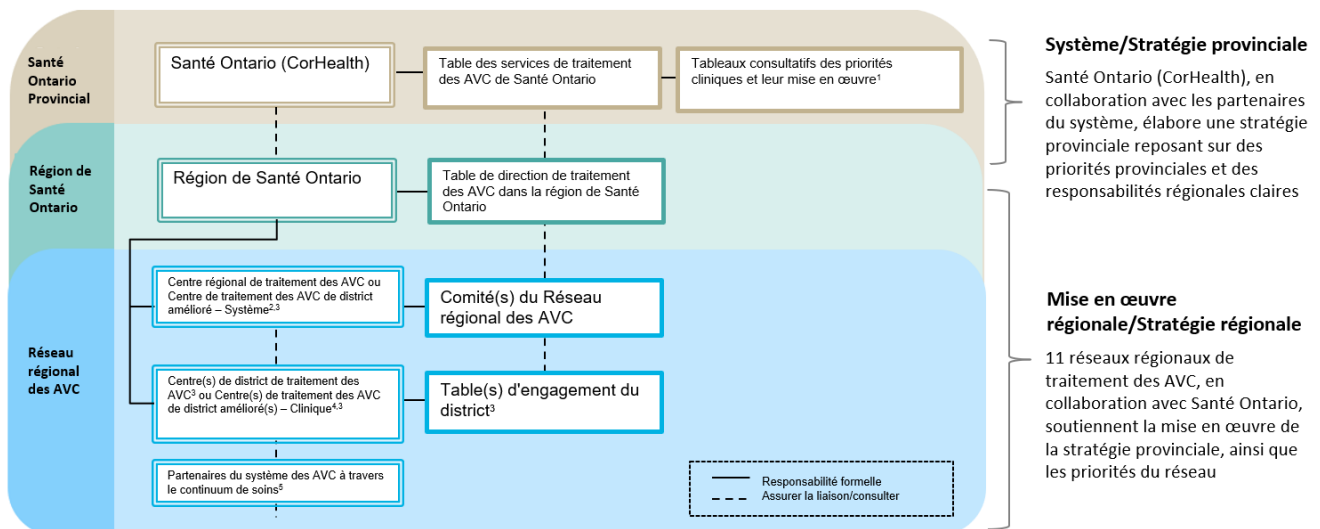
Santé Ontario Provincial

Santé Ontario (CorHealth)

Table des services de traitement des AVC de Santé Ontario

Tableaux consultatifs des priorités cliniques et leur mise en œuvre$^{1}$

Région de Santé Ontario

Région de Santé Ontario

Table de direction de traitement des AVC dans la région de Santé Ontario

Réseau régional des AVC

Centre régional de traitement des AVC ou Centre de traitement des AVC de district amélioré – Système$^{2,3}$

Comité(s) du Réseau régional des AVC

Centre(s) de district de traitement des AVC$^{3}$ ou Centre(s) de traitement des AVC de district amélioré(s) – Clinique$^{4,3}$

Table(s) d'engagement du district$^{3}$

Partenaires du système des AVC à travers le continuum de soins$^{5}$

Responsabilité formelle
Assurer la liaison/consulter

Système/Stratégie provinciale

Santé Ontario (CorHealth), en collaboration avec les partenaires du système, élabore une stratégie provinciale reposant sur des priorités provinciales et des responsabilités régionales claires

Mise en œuvre régionale/Stratégie régionale

11 réseaux régionaux de traitement des AVC, en collaboration avec Santé Ontario, soutiennent la mise en œuvre de la stratégie provinciale, ainsi que les priorités du réseau